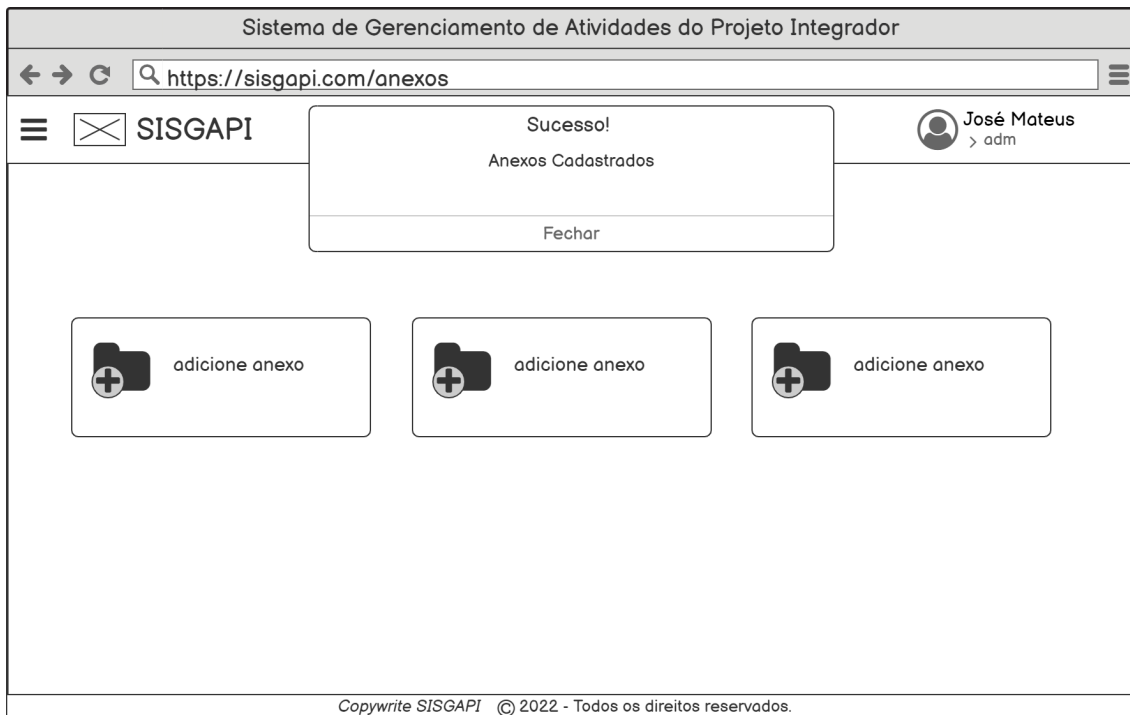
Sistema de Gerenciamento de Atividades do Projeto Integrador

https://sisgapi.com/anexos

SISGAPI

Sucesso!

Anexos Cadastrados

Fechar

José Mateus
> adm

adicione anexo

adicione anexo

adicione anexo

Copywrite SISGAPI © 2022 - Todos os direitos reservados.